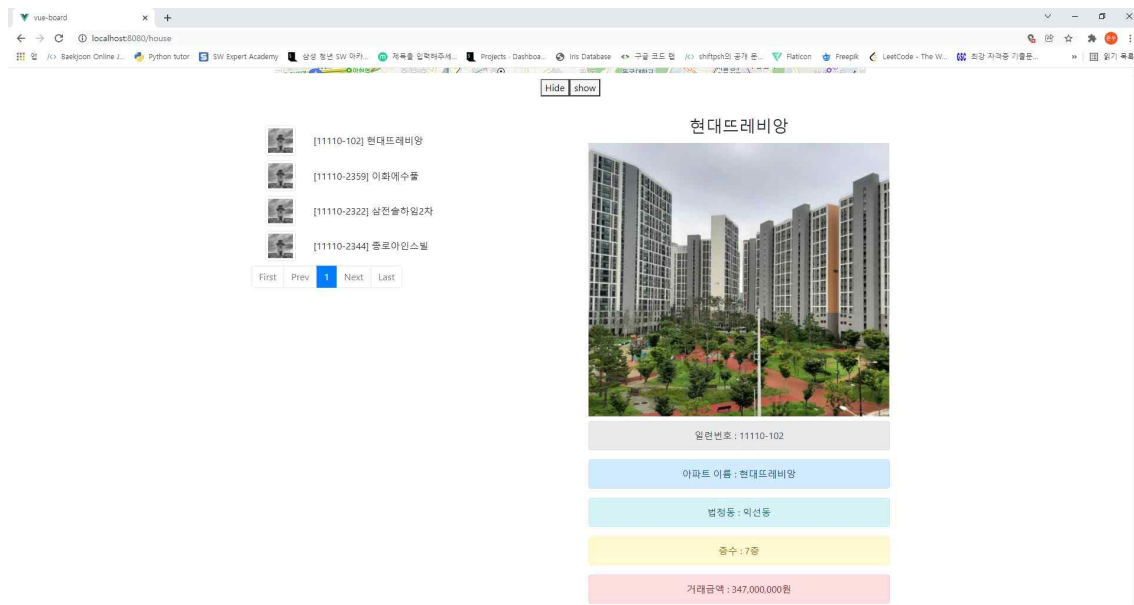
vue-board
localhost:8080/house
앱 Baekjoon Online J... Python tutor SW Expert Academy 삼성 청년 SW 아카... 제목을 입력해주세... Projects - Dashboa... Iris Database 구글 코드 컨 shiftpsh의 공개 문... Flaticon Freepik LeetCode - The W... 최강 자격증 기출문... 읽기 목록

Hide show

[11110-102] 현대뜨레비앙
[11110-2359] 이화에수풀
[11110-2322] 삼전솔하임2차
[11110-2344] 종로아인스빌

First Prev 1 Next Last

현대뜨레비앙

일련번호 : 11110-102
아파트 이름 : 현대뜨레비앙
법정동 : 익선동
층수 : 7층
거래금액 : 347,000,000원